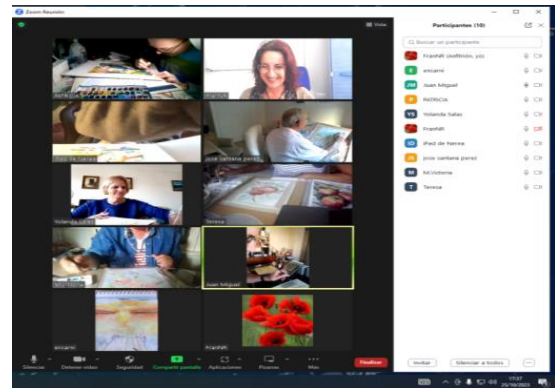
Zoom Reunión
Vista
Participantes (10)
Buscar un participante
FranMR (Anfitrión, yo)
encarni
Juan Miguel
PATRICIA
Yolanda Salas
FranMR
iPad de Teresa
jose santana perez
M.Victoria
Teresa
Yolanda Salas
jose santana perez
Teresa
Juan Miguel
encarni
FranMR
Silenciar
Detener vídeo
Seguridad
Compartir pantalla
Aplicaciones
Pizarras
Más
Finalizar
Invitar
Silenciar a todos
17:57
25/10/2023